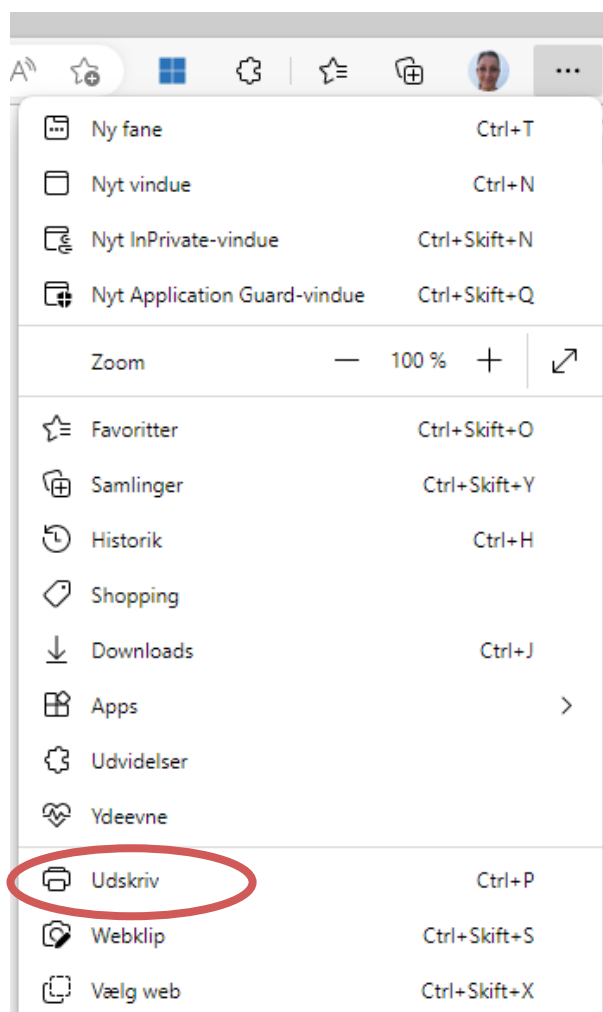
A

...

Ny fane Ctrl+T

Nyt vindue Ctrl+N

Nyt InPrivate-vindue Ctrl+Skift+N

Nyt Application Guard-vindue Ctrl+Skift+Q

Zoom — 100 % +

Favoritter Ctrl+Skift+O

Samlinger Ctrl+Skift+Y

Historik Ctrl+H

Shopping

Downloads Ctrl+J

Apps >

Udvidelser

Ydeevne

Udskriv Ctrl+P

Webklip Ctrl+Skift+S

Vælg web Ctrl+Skift+X